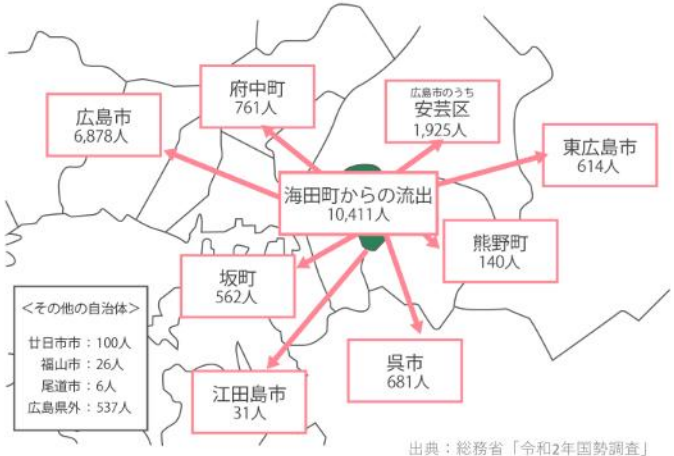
府中町
761人

広島市
6,878人

広島市のうち
安芸区
1,925人

東広島市
614人

海田町からの流出
10,411人

熊野町
140人

坂町
562人

<その他の自治体>
廿日市市：100人
福山市：26人
尾道市：6人
広島県外：537人

呉市
681人

江田島市
31人

出典：総務省「令和2年国勢調査」